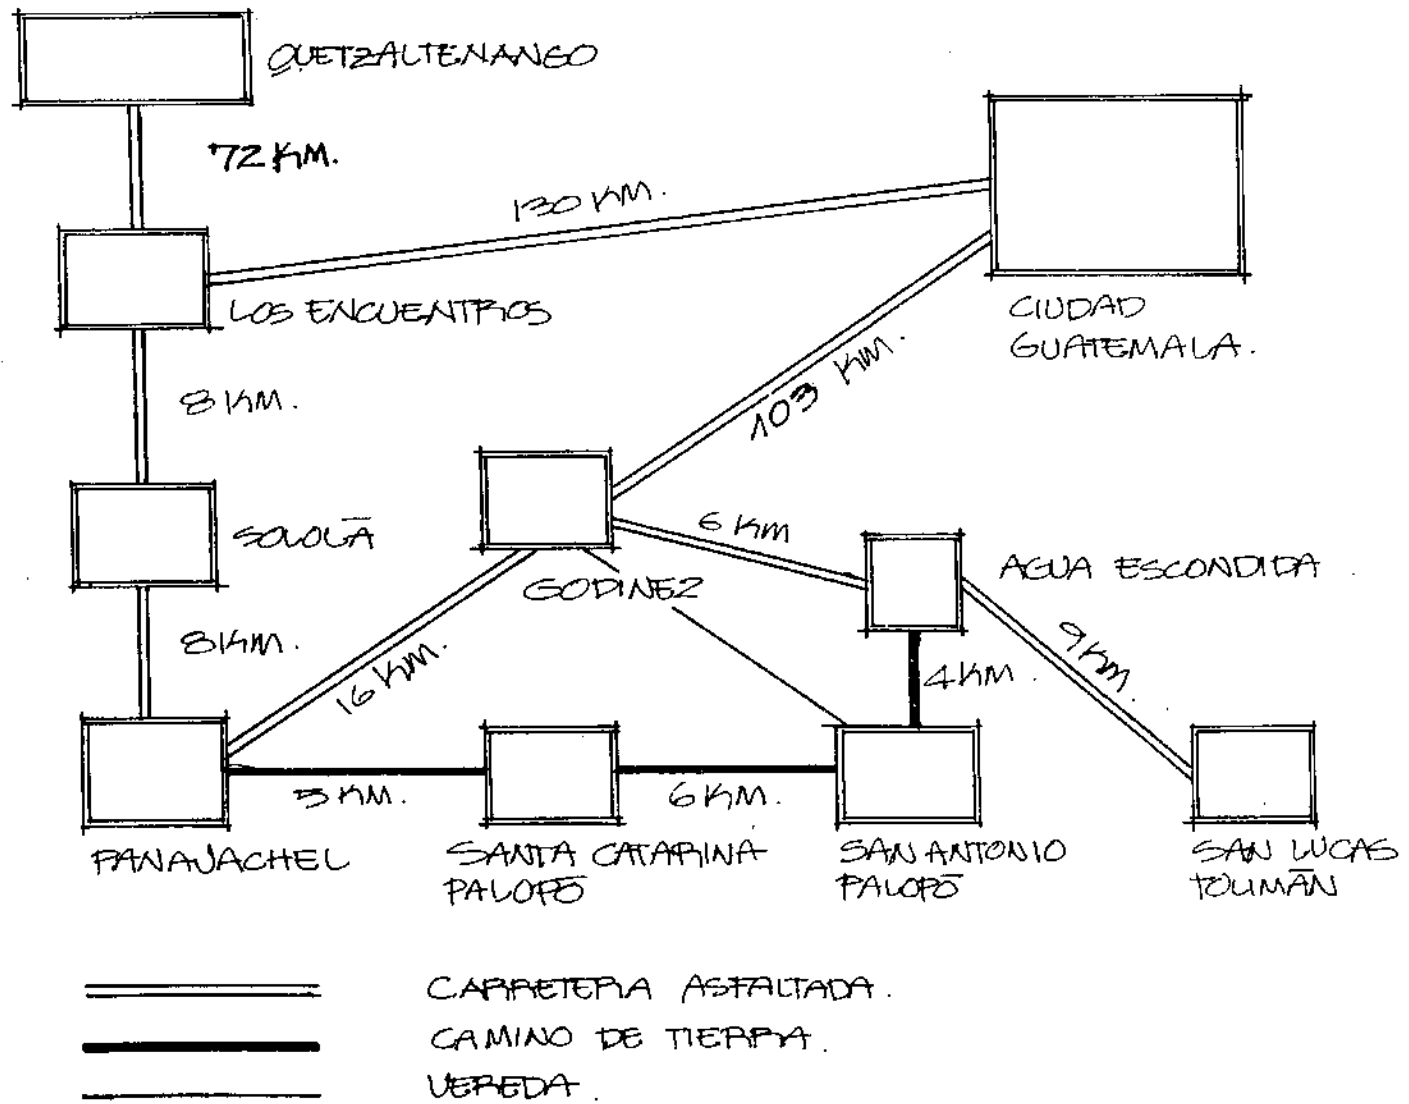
QUETZALTENANGO

72 KM.

130 KM.

LOS ENCUENTROS

CIUDAD GUATEMALA.

8 KM.

103 KM.

SOLOLÁ

6 KM

GODINEZ

AGUA ESCONDIDA

8 KM.

16 KM.

4 KM

9 KM.

5 KM.

6 KM.

PANAJACHEL

SANTA CATARINA PALOPÓ

SAN ANTONIO PALOPÓ

SAN LUCAS TOLIMÁN

CARRETERA ASFALTADA.

CAMINO DE TIERRA.

VEREDA.